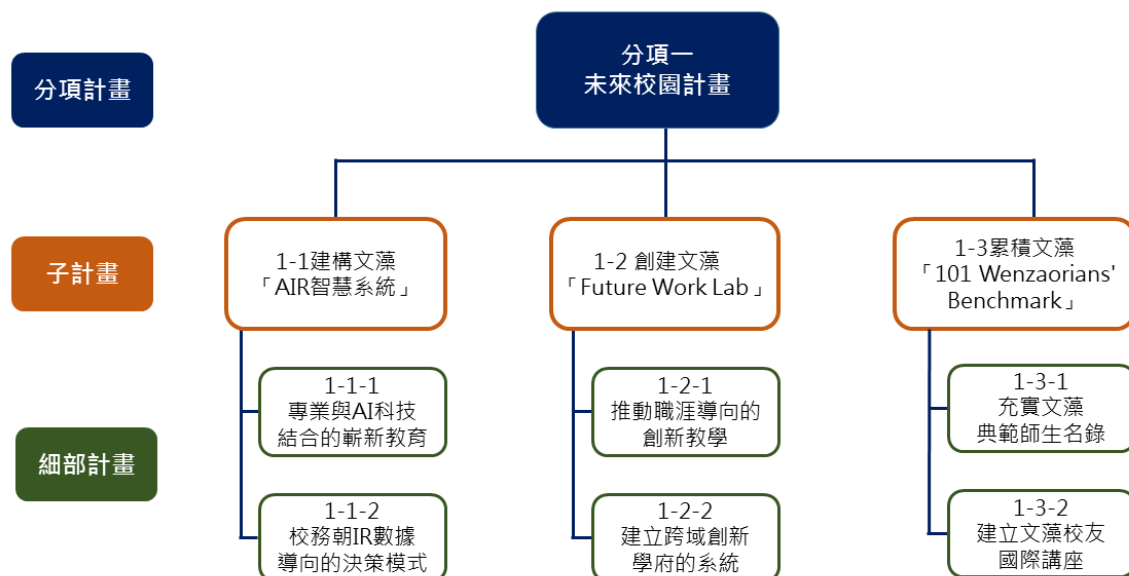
分項計畫

分項一
未來校園計畫

子計畫

1-1建構文藻
「AIR智慧系統」

1-2 創建文藻
「Future Work Lab」

1-3累積文藻
「101 Wenzaorians' Benchmark」

細部計畫

1-1-1
專業與AI科技結合的嶄新教育

1-1-2
校務朝IR數據導向的決策模式

1-2-1
推動職涯導向的創新教學

1-2-2
建立跨域創新學府的系統

1-3-1
充實文藻典範師生名錄

1-3-2
建立文藻校友國際講座